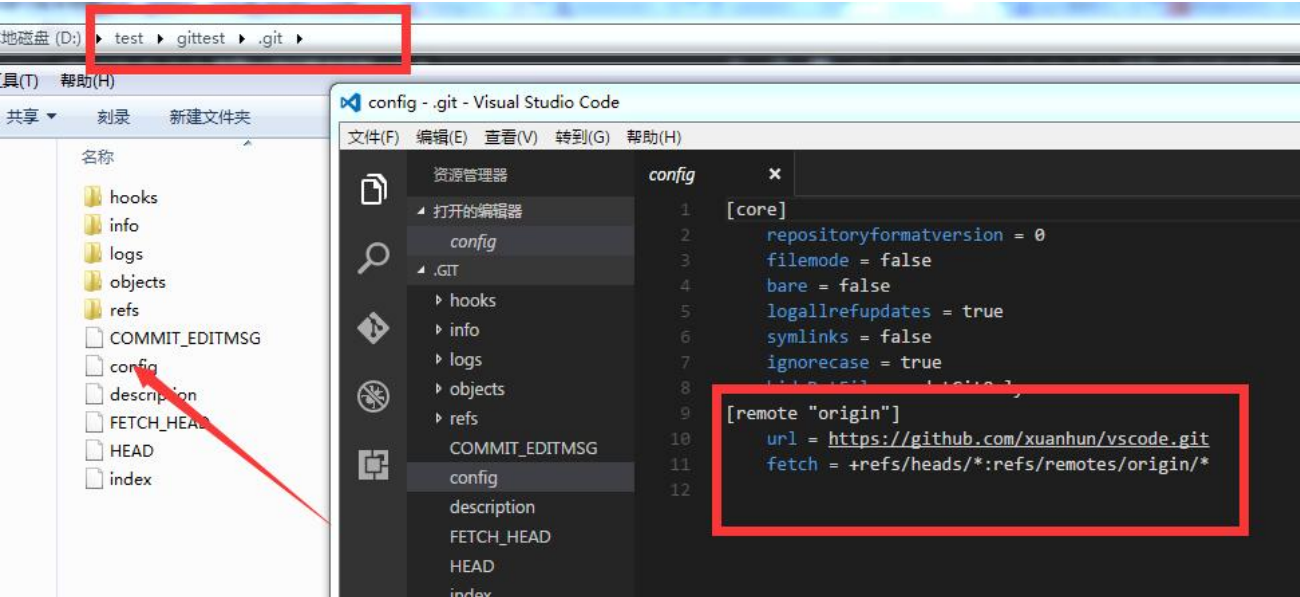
地磁盘 (D:) ▸ test ▸ gittest ▸ .git ▸

具(T) 帮助(H)

共享 ▾ 刻录 新建文件夹

名称

hooks
info
logs
objects
refs
COMMIT_EDITMSG
config
description
FETCH_HEAD
HEAD
index

config - .git - Visual Studio Code

文件(F) 编辑(E) 查看(V) 转到(G) 帮助(H)

资源管理器

▴ 打开的编辑器
config
▴ .GIT
▸ hooks
▸ info
▸ logs
▸ objects
▸ refs
COMMIT_EDITMSG
config
description
FETCH_HEAD
HEAD
index

config ×

1 [core]
2 repositoryformatversion = 0
3 filemode = false
4 bare = false
5 logallrefupdates = true
6 symlinks = false
7 ignorecase = true
8 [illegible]
9 [remote "origin"]
10 url = https://github.com/xuanhun/vscode.git
11 fetch = +refs/heads/*:refs/remotes/origin/*
12